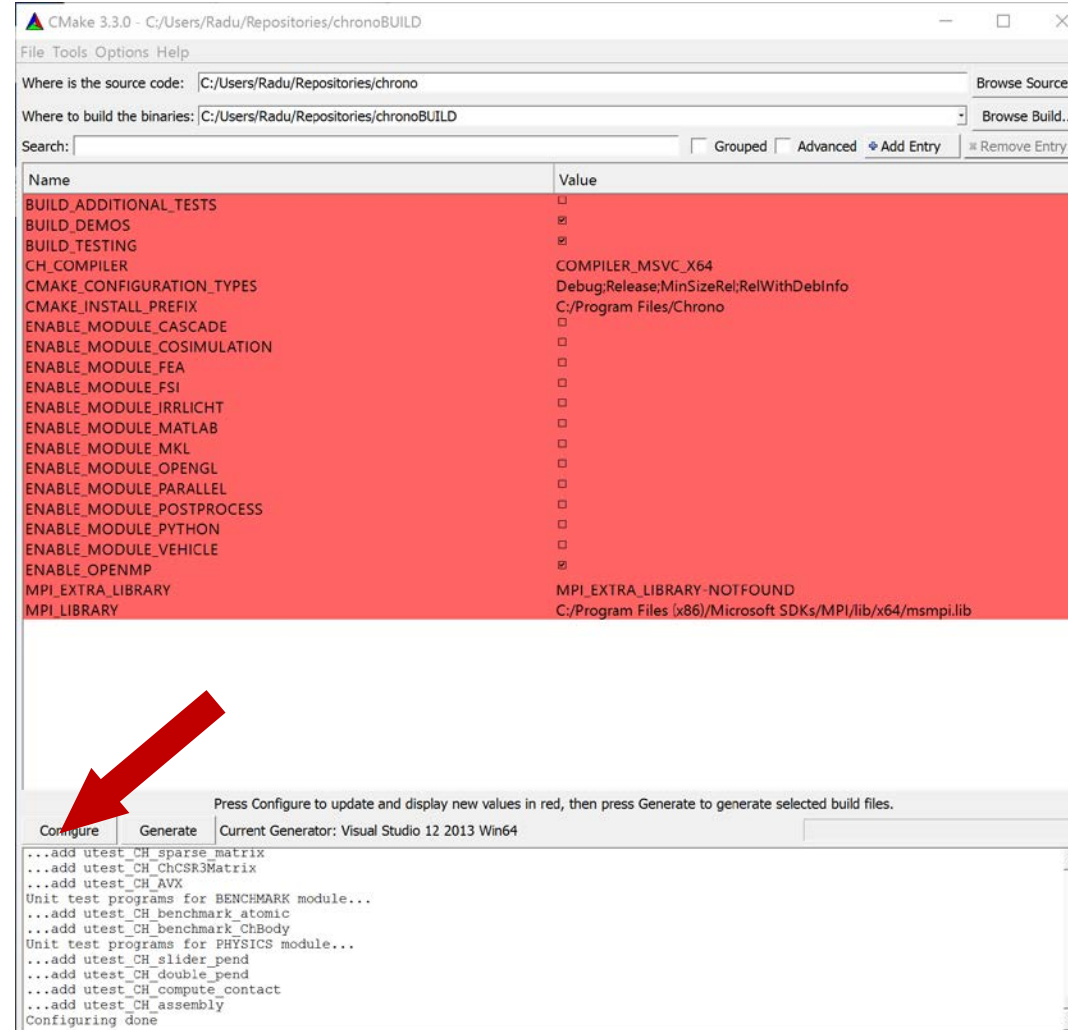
CMake 3.3.0 - C:/Users/Radu/Repositories/chronoBUILD

File Tools Options Help

Where is the source code: C:/Users/Radu/Repositories/chrono

Browse Source

Where to build the binaries: C:/Users/Radu/Repositories/chronoBUILD

Browse Build...

Search:

Grouped Advanced Add Entry Remove Entry

| Name | Value |
|---|---|
| BUILD_ADDITIONAL_TESTS | ☐ |
| BUILD_DEMOS | ☑ |
| BUILD_TESTING | ☑ |
| CH_COMPILER | COMPILER_MSVC_X64 |
| CMAKE_CONFIGURATION_TYPES | Debug;Release;MinSizeRel;RelWithDebInfo |
| CMAKE_INSTALL_PREFIX | C:/Program Files/Chrono |
| ENABLE_MODULE_CASCADE | ☐ |
| ENABLE_MODULE_COSIMULATION | ☐ |
| ENABLE_MODULE_FEA | ☐ |
| ENABLE_MODULE_FSI | ☐ |
| ENABLE_MODULE_IRRLICHT | ☐ |
| ENABLE_MODULE_MATLAB | ☐ |
| ENABLE_MODULE_MKL | ☐ |
| ENABLE_MODULE_OPENGL | ☐ |
| ENABLE_MODULE_PARALLEL | ☐ |
| ENABLE_MODULE_POSTPROCESS | ☐ |
| ENABLE_MODULE_PYTHON | ☐ |
| ENABLE_MODULE_VEHICLE | ☐ |
| ENABLE_OPENMP | ☑ |
| MPI_EXTRA_LIBRARY | MPI_EXTRA_LIBRARY-NOTFOUND |
| MPI_LIBRARY | C:/Program Files (x86)/Microsoft SDKs/MPI/lib/x64/msmpi.lib |

Press Configure to update and display new values in red, then press Generate to generate selected build files.

Configure Generate Current Generator: Visual Studio 12 2013 Win64

...add utest_CH_sparse_matrix
...add utest_CH_ChCSR3Matrix
...add utest_CH_AVX
Unit test programs for BENCHMARK module...
...add utest_CH_benchmark_atomic
...add utest_CH_benchmark_ChBody
Unit test programs for PHYSICS module...
...add utest_CH_slider_pend
...add utest_CH_double_pend
...add utest_CH_compute_contact
...add utest_CH_assembly
Configuring done